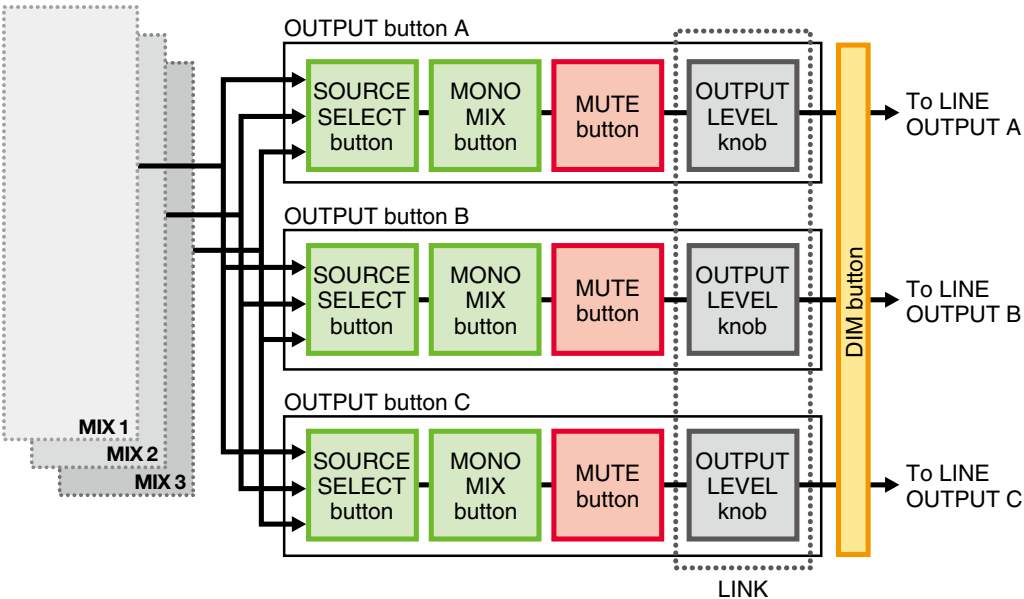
OUTPUT button A

SOURCE SELECT button

MONO MIX button

MUTE button

OUTPUT LEVEL knob

To LINE OUTPUT A

OUTPUT button B

SOURCE SELECT button

MONO MIX button

MUTE button

OUTPUT LEVEL knob

To LINE OUTPUT B

OUTPUT button C

SOURCE SELECT button

MONO MIX button

MUTE button

OUTPUT LEVEL knob

To LINE OUTPUT C

DIM button

MIX 1

MIX 2

MIX 3

LINK